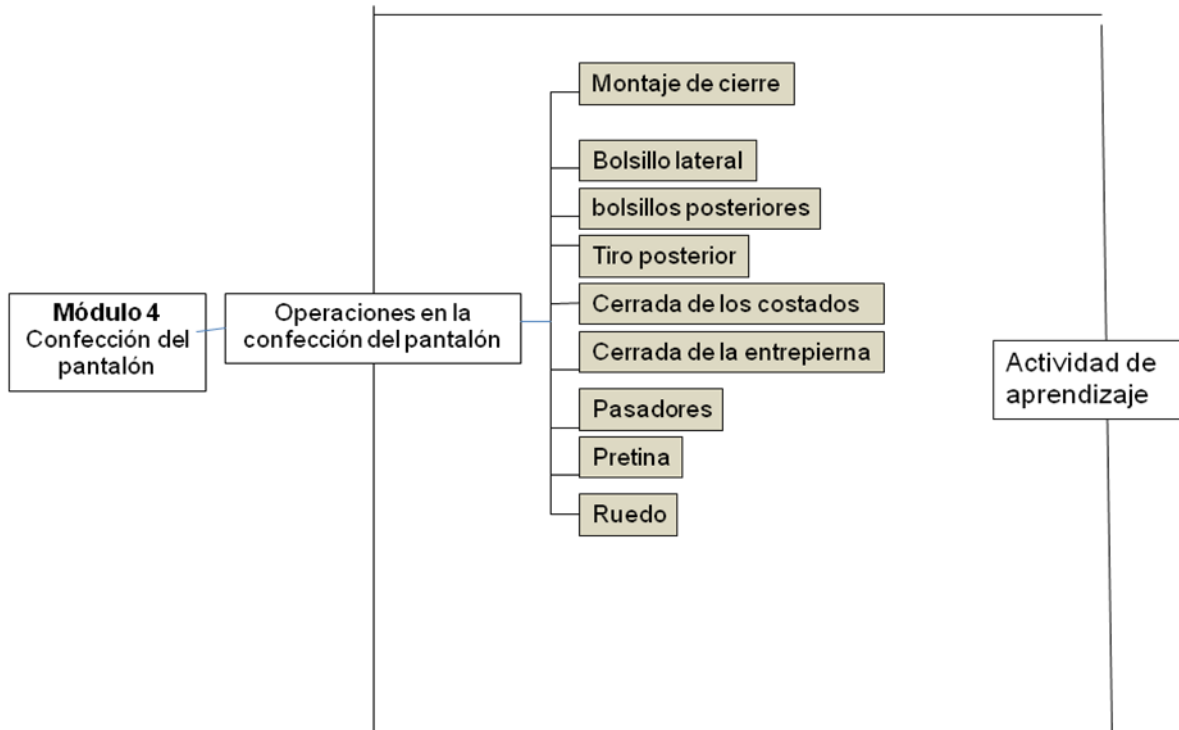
Módulo 4
Confección del pantalón

Operaciones en la confección del pantalón

Montaje de cierre

Bolsillo lateral

bolsillos posteriores

Tiro posterior

Cerrada de los costados

Cerrada de la entrepierna

Pasadores

Pretina

Ruedo

Actividad de aprendizaje